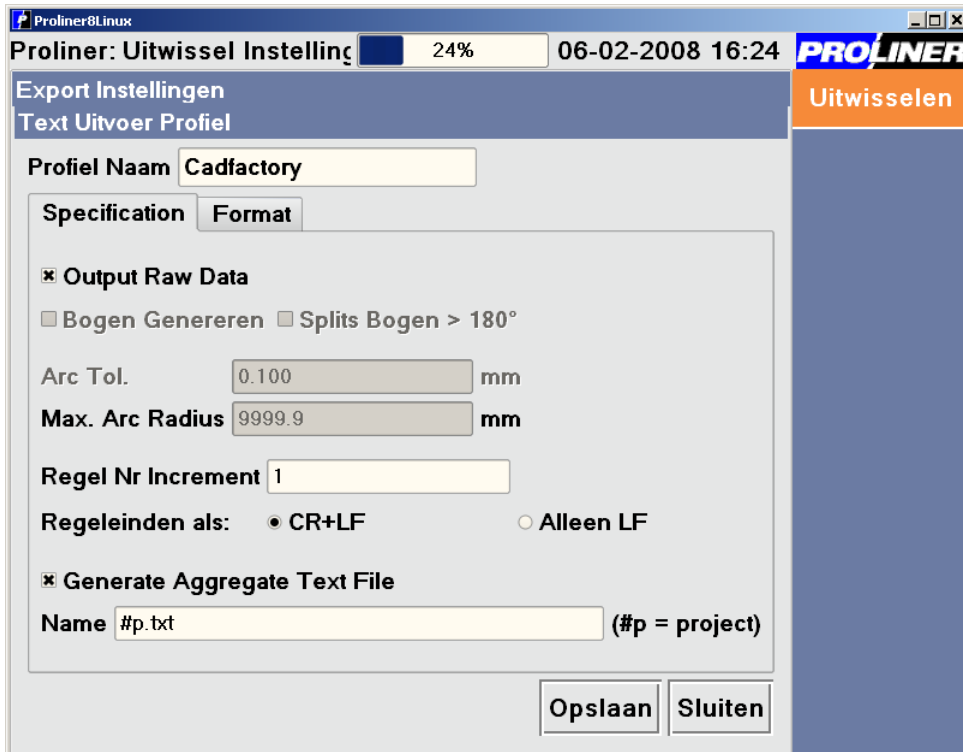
Proliner8Linux

Proliner: Uitwissel Instelling 24% 06-02-2008 16:24 PROLINER

Export Instellingen
Text Uitvoer Profiel

Uitwisselen

Profiel Naam Cadfactory

Specification Format

Output Raw Data

Bogen Genereren Splits Bogen > 180°

Arc Tol. 0.100 mm

Max. Arc Radius 9999.9 mm

Regel Nr Increment 1

Regeleinden als: CR+LF Alleen LF

Generate Aggregate Text File

Name #p.txt (#p = project)

Opslaan Sluiten